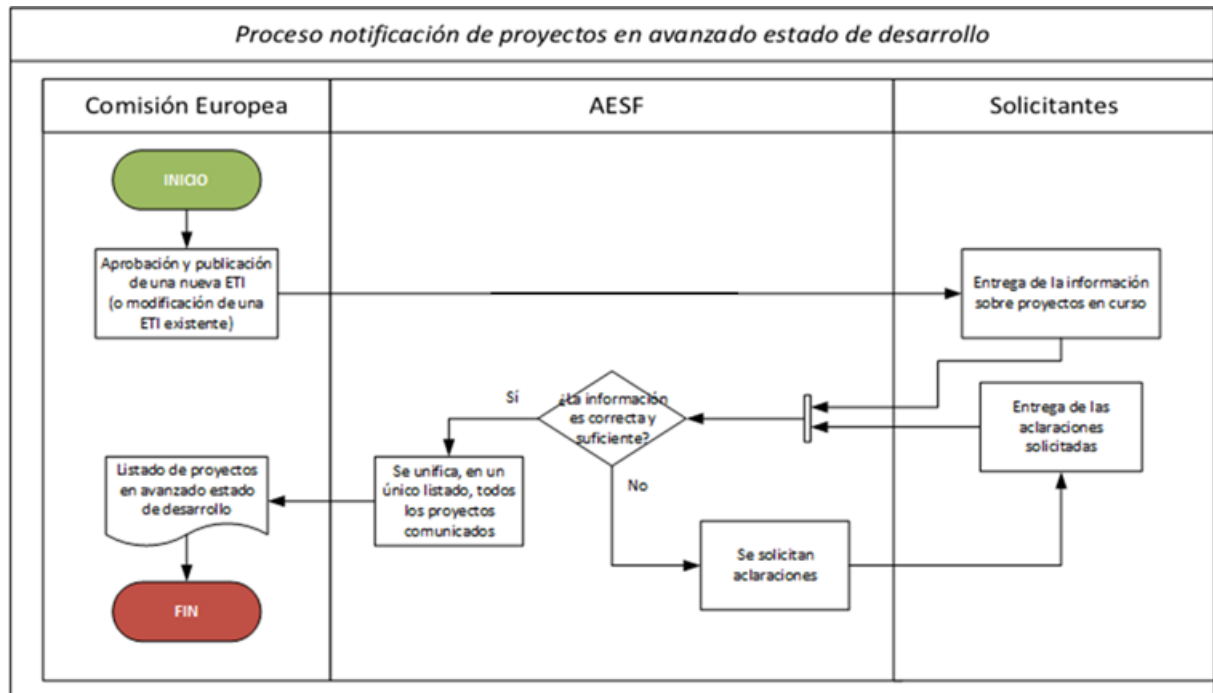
Proceso notificación de proyectos en avanzado estado de desarrollo

Comisión Europea

AESF

Solicitantes

INICIO

Aprobación y publicación de una nueva ETI (o modificación de una ETI existente)

Entrega de la información sobre proyectos en curso

Sí

¿La información es correcta y suficiente?

Entrega de las aclaraciones solicitadas

No

Listado de proyectos en avanzado estado de desarrollo

Se unifica, en un único listado, todos los proyectos comunicados

Se solicitan aclaraciones

FIN